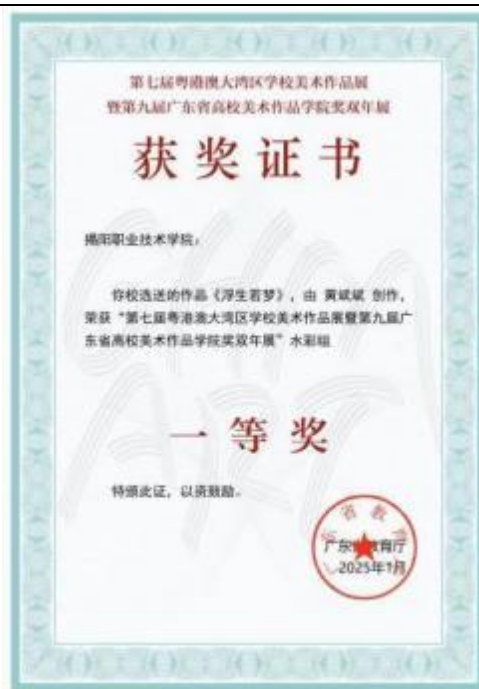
第七届粤港澳大湾区学校美术作品展
暨第九届广东省高校美术作品学院奖双年展

获奖证书

揭阳职业技术学院：

你校选送的作品《浮生若梦》，由 黄斌斌 创作，荣获“第七届粤港澳大湾区学校美术作品展暨第九届广东省高校美术作品学院奖双年展”水彩组

一等奖

特颁此证，以资鼓励。

广东省教育厅
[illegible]省教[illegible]
广东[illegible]育厅
2025年1月